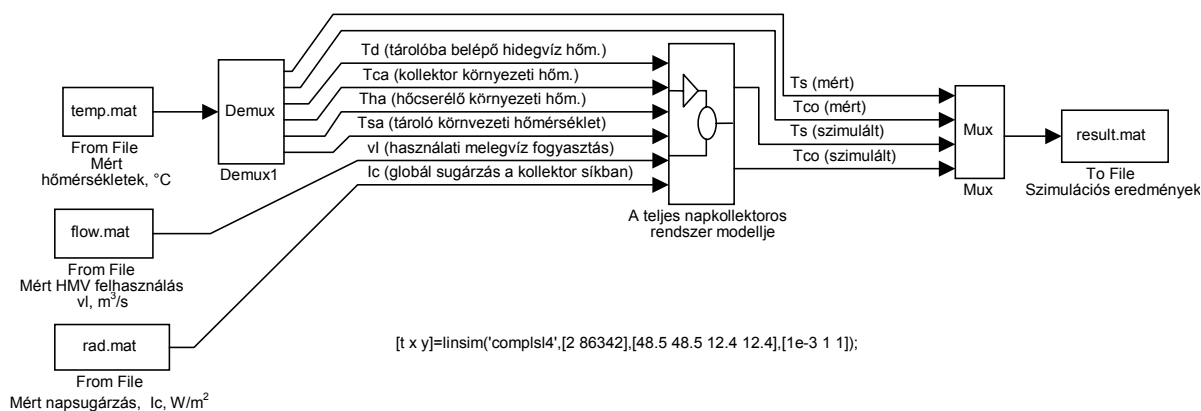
temp.mat

From File
Mért
hőmérsékletek, °C

Demux

Demux1

Td (tárolóba belépő hidegvíz hőm.)

Tca (kollektor környezeti hőm.)

Tha (hőcserélő környezeti hőm.)

Tsa (tároló környezeti hőmérséklet)

vl (használati melegvíz fogyasztás)

Ic (globál sugárzás a kollektor síkban)

A teljes napkollektoros rendszer modellje

Ts (mért)

Tco (mért)

Ts (szimulált)

Tco (szimulált)

Mux

Mux

result.mat

To File
Szimulációs eredmények

flow.mat

From File
Mért HMV felhasználás
vl, $m^3/s$

rad.mat

From File
Mért napsugárzás, Ic, $W/m^2$

[t x y]=linsim('complsl4',[2 86342],[48.5 48.5 12.4 12.4],[1e-3 1 1]);